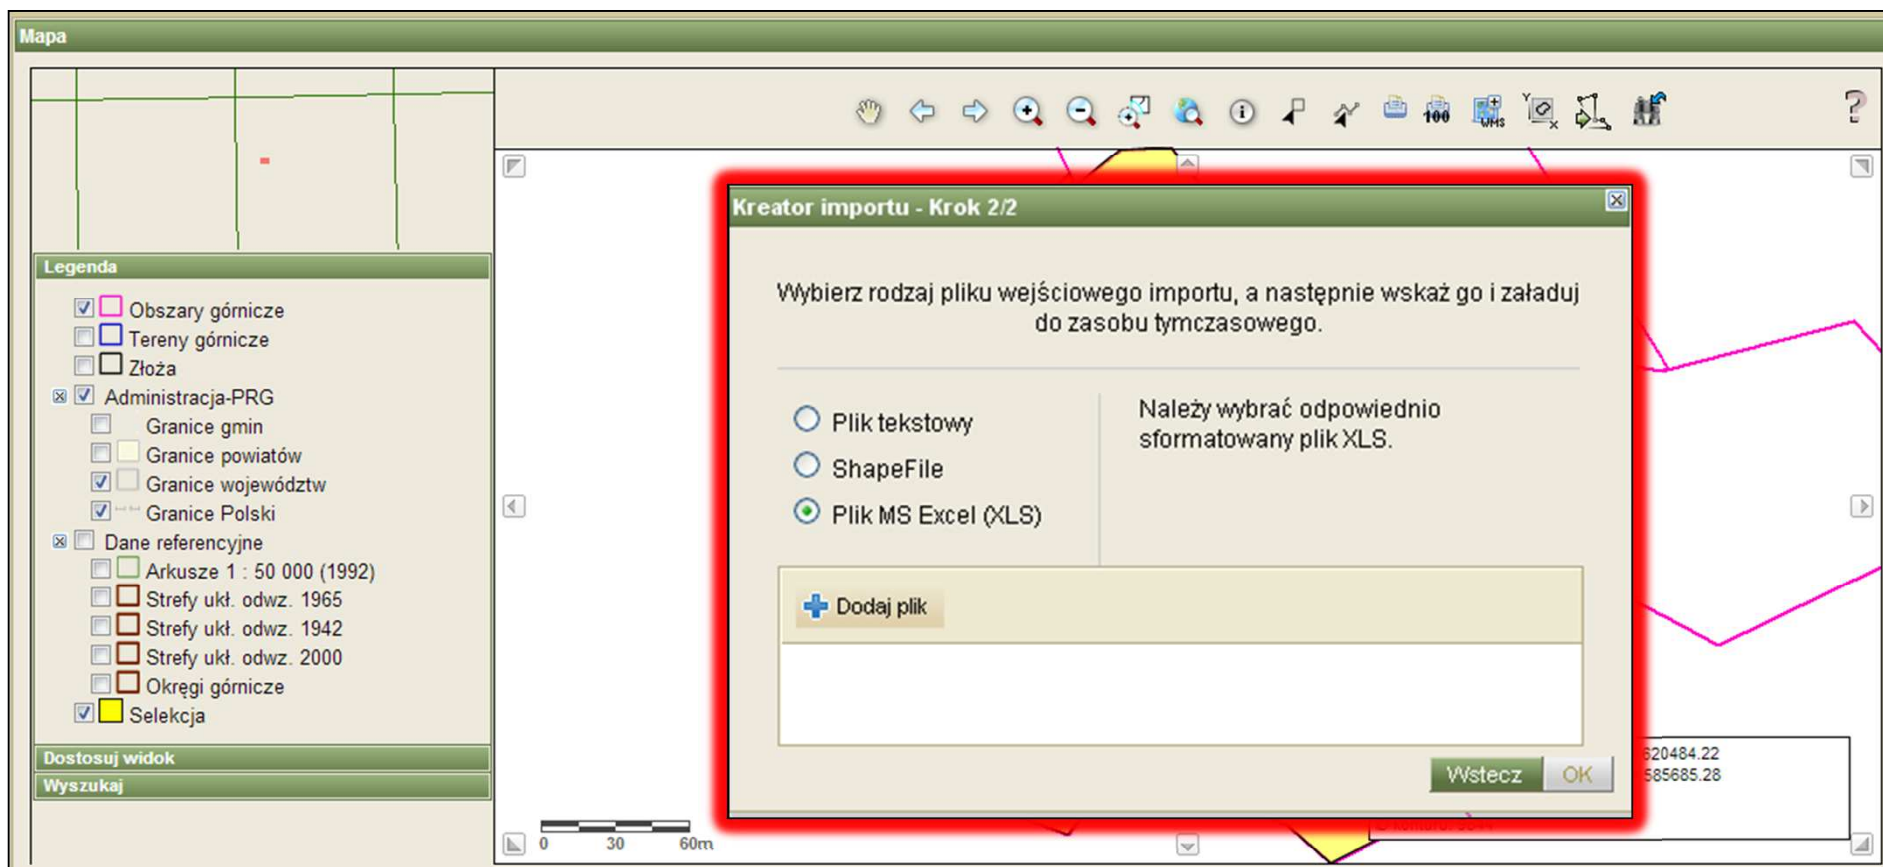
Mapa

Legenda

Obszary górnicze
Tereny górnicze
Złoża
Administracja-PRG
Granice gmin
Granice powiatów
Granice województw
Granice Polski
Dane referencyjne
Arkusze 1 : 50 000 (1992)
Strefy ukł. odwz. 1965
Strefy ukł. odwz. 1942
Strefy ukł. odwz. 2000
Okręgi górnicze
Selekcja

Dostosuj widok
Wyszukaj

Kreator importu - Krok 2/2

Wybierz rodzaj pliku wejściowego importu, a następnie wskaż go i załaduj do zasobu tymczasowego.

Plik tekstowy
ShapeFile
Plik MS Excel (XLS)

Należy wybrać odpowiednio sformatowany plik XLS.

Dodaj plik

Wstecz OK

620484.22
585685.28

0 30 60m